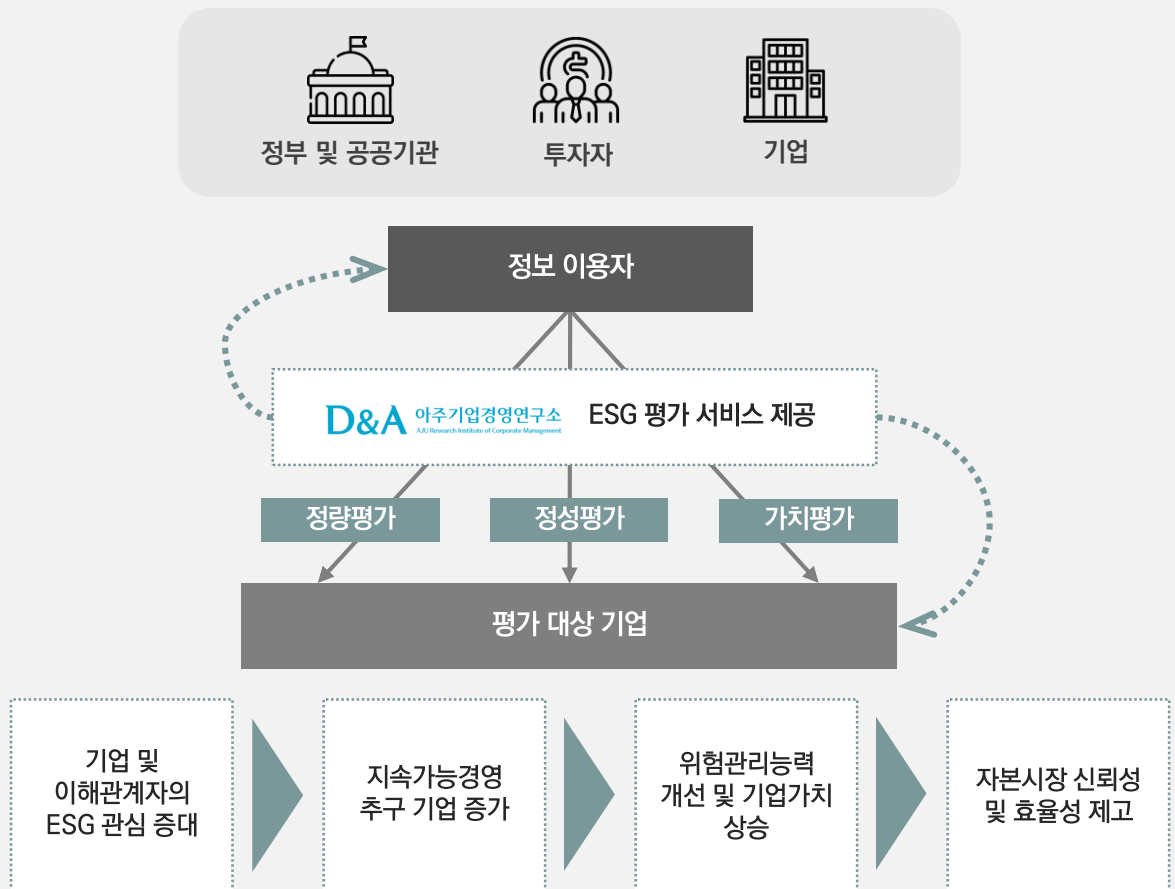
정부 및 공공기관

투자자

기업

정보 이용자

D&A 아주기업경영연구소
AJU Research Institute of Corporate Management

ESG 평가 서비스 제공

정량평가

정성평가

가치평가

평가 대상 기업

기업 및 이해관계자의 ESG 관심 증대

지속가능경영 추구 기업 증가

위험관리능력 개선 및 기업가치 상승

자본시장 신뢰성 및 효율성 제고